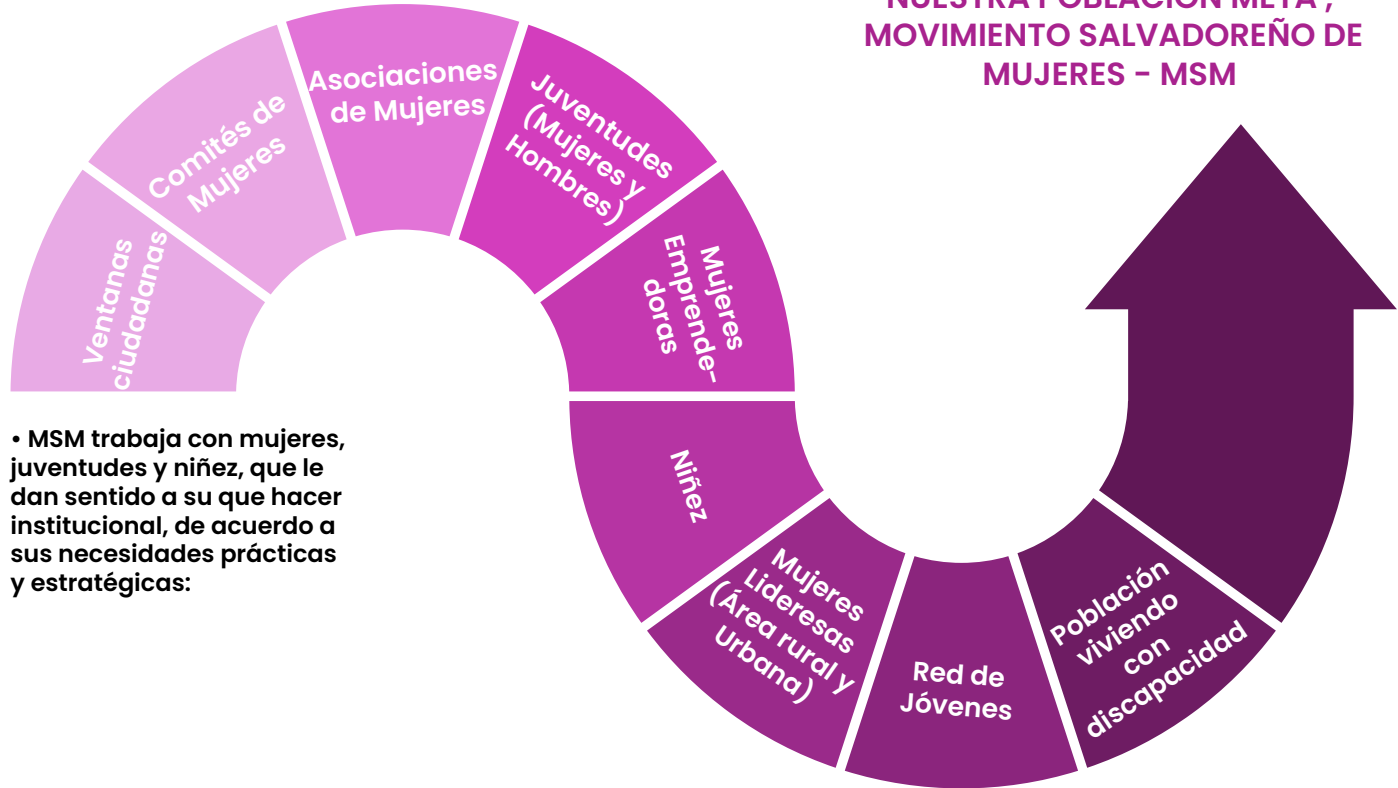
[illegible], MOVIMIENTO SALVADOREÑO DE MUJERES - MSM

Ventanas ciudadanas

Comités de Mujeres

Asociaciones de Mujeres

Juventudes (Mujeres y Hombres)

Mujeres Emprendedoras

Niñez

Mujeres Lideresas (Área rural y Urbana)

Red de Jóvenes

Población viviendo con discapacidad

• MSM trabaja con mujeres, juventudes y niñez, que le dan sentido a su que hacer institucional, de acuerdo a sus necesidades prácticas y estratégicas: